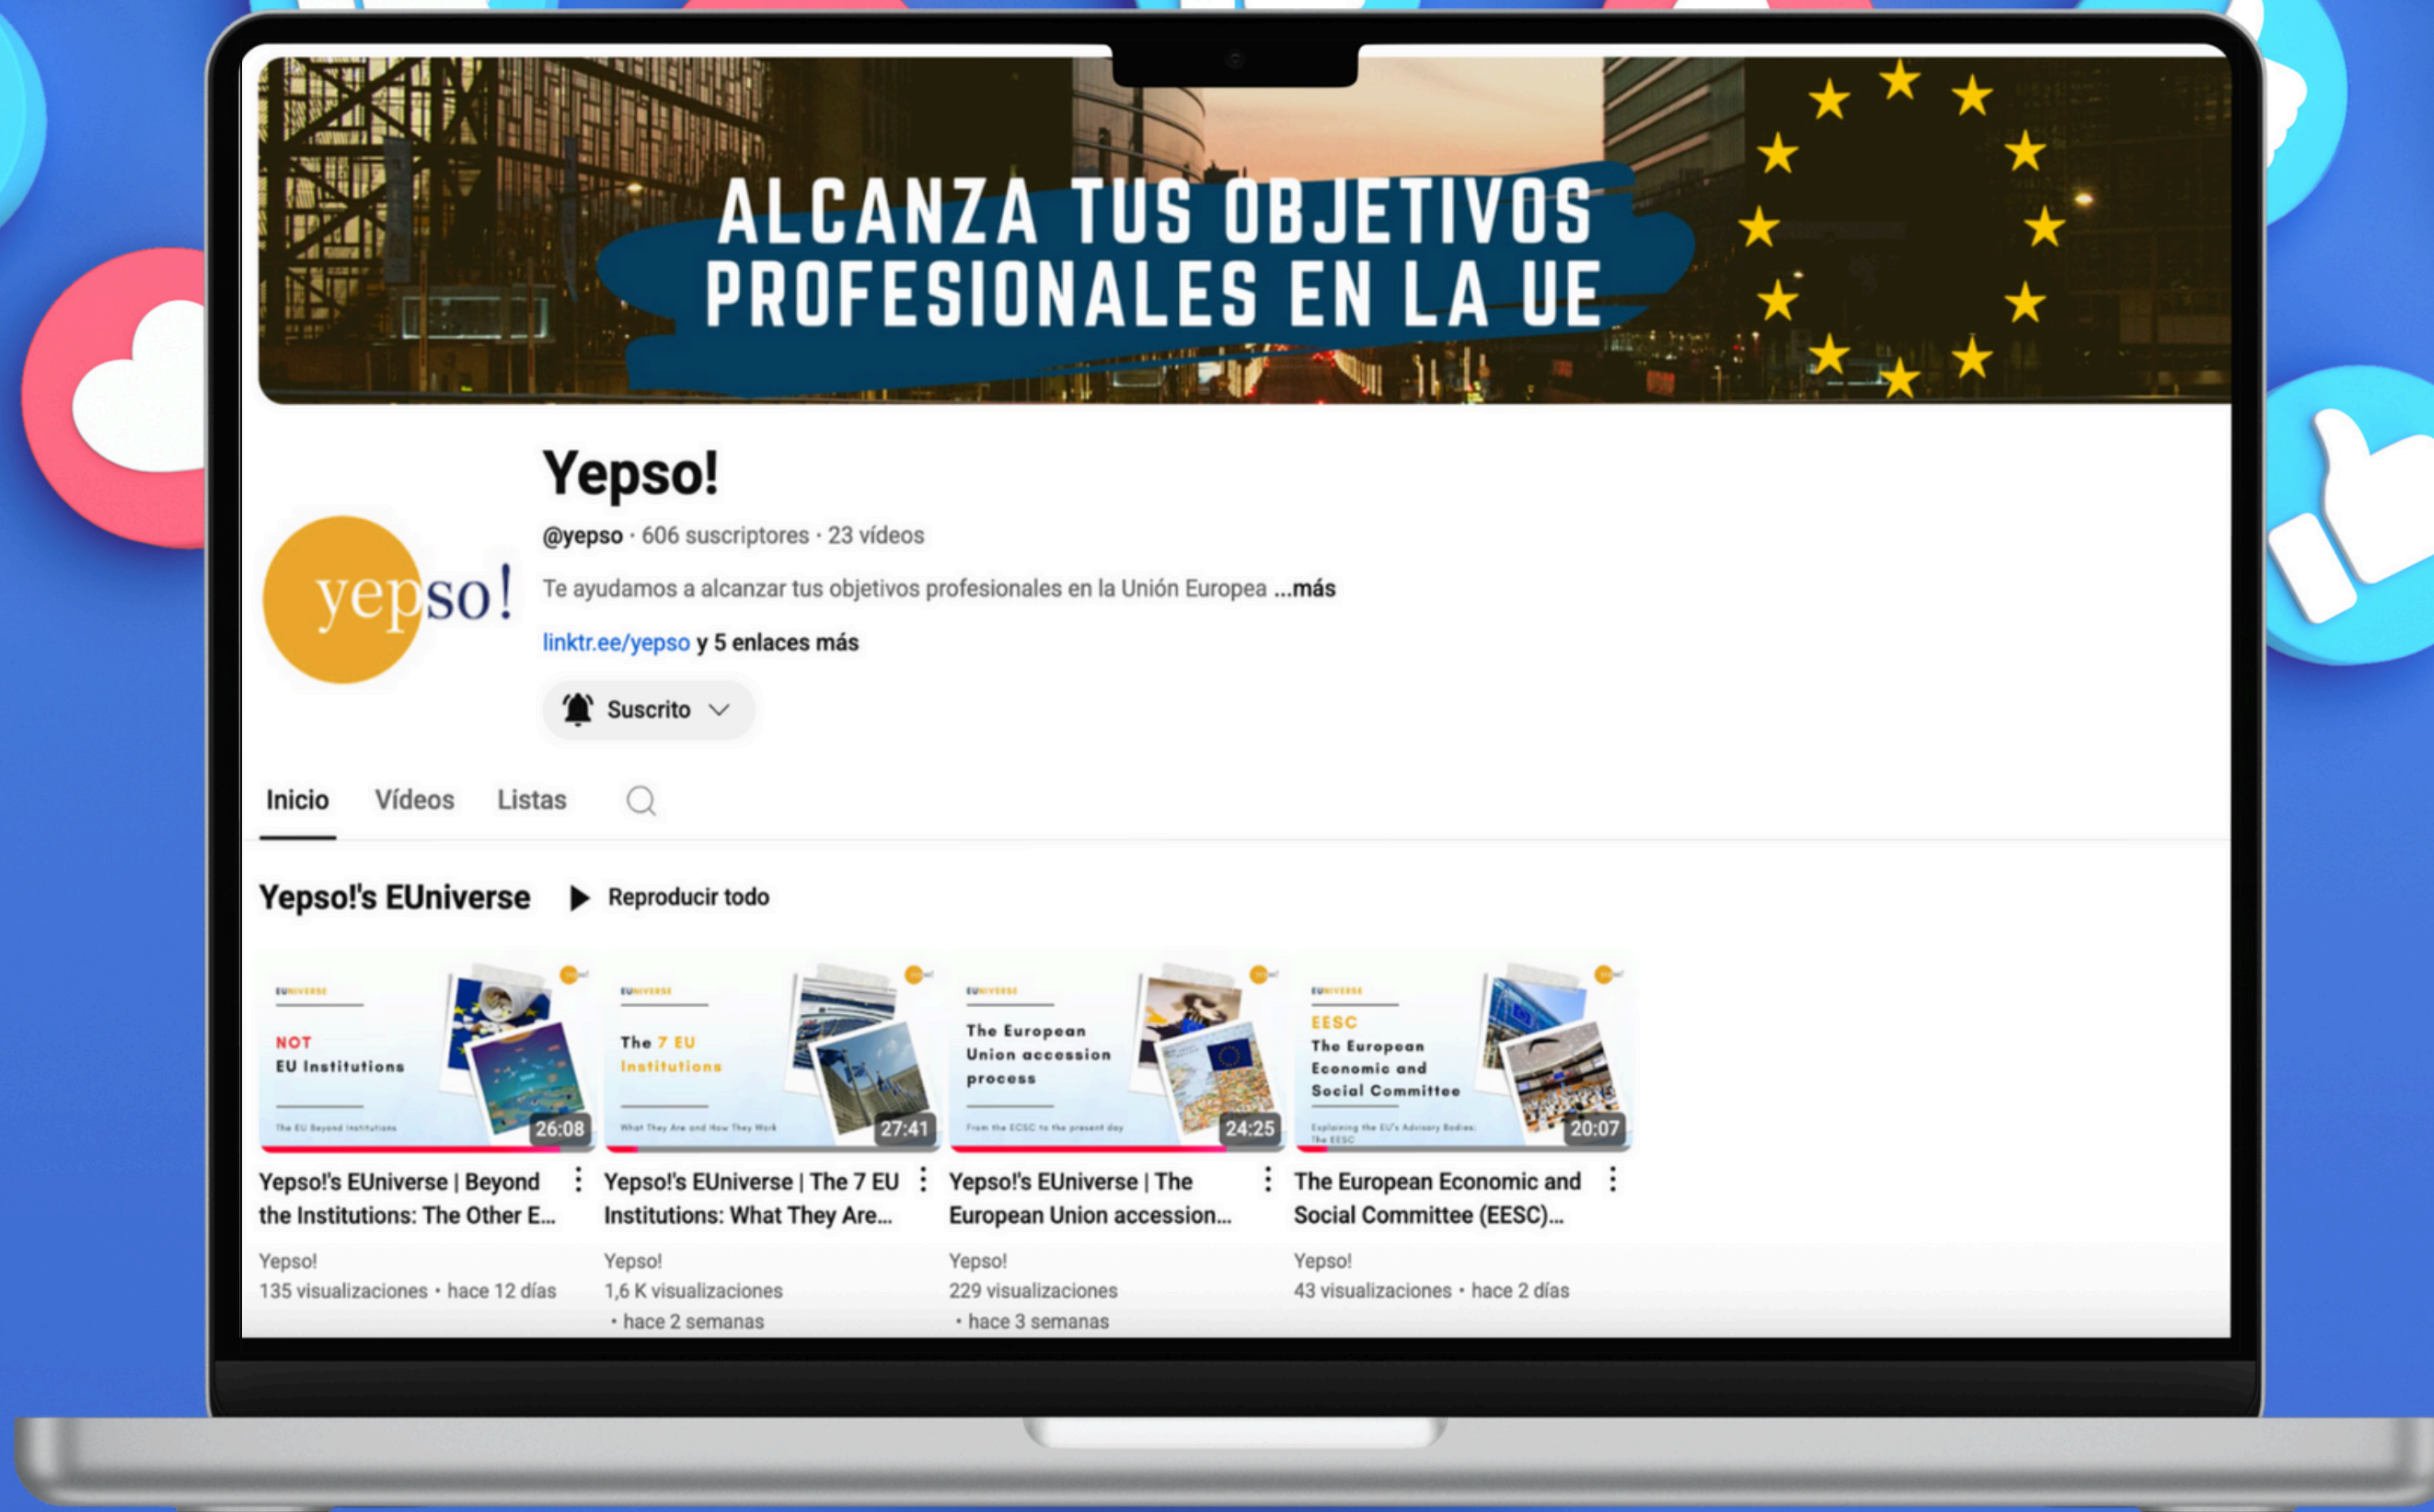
ALCANZA TUS OBJETIVOS PROFESIONALES EN LA UE

yepso!

Yepso!

@yepso · 606 suscriptores · 23 vídeos

Te ayudamos a alcanzar tus objetivos profesionales en la Unión Europea ...más

linktr.ee/yepso y 5 enlaces más

Suscrito

Inicio Vídeos Listas

Yepso!'s EUniverse ▶ Reproducir todo

EUNIVERSE
NOT
EU Institutions
The EU Beyond Institutions
26:08

Yepso!'s EUniverse | Beyond the Institutions: The Other E...
Yepso!
135 visualizaciones • hace 12 días

EUNIVERSE
The 7 EU Institutions
What They Are and How They Work
27:41

Yepso!'s EUniverse | The 7 EU Institutions: What They Are...
Yepso!
1,6 K visualizaciones • hace 2 semanas

EUNIVERSE
The European Union accession process
From the ECSC to the present day
24:25

Yepso!'s EUniverse | The European Union accession...
Yepso!
229 visualizaciones • hace 3 semanas

EUNIVERSE
EESC
The European Economic and Social Committee
Explaining the EU's Advisory Bodies: The EESC
20:07

The European Economic and Social Committee (EESC)...
Yepso!
43 visualizaciones • hace 2 días